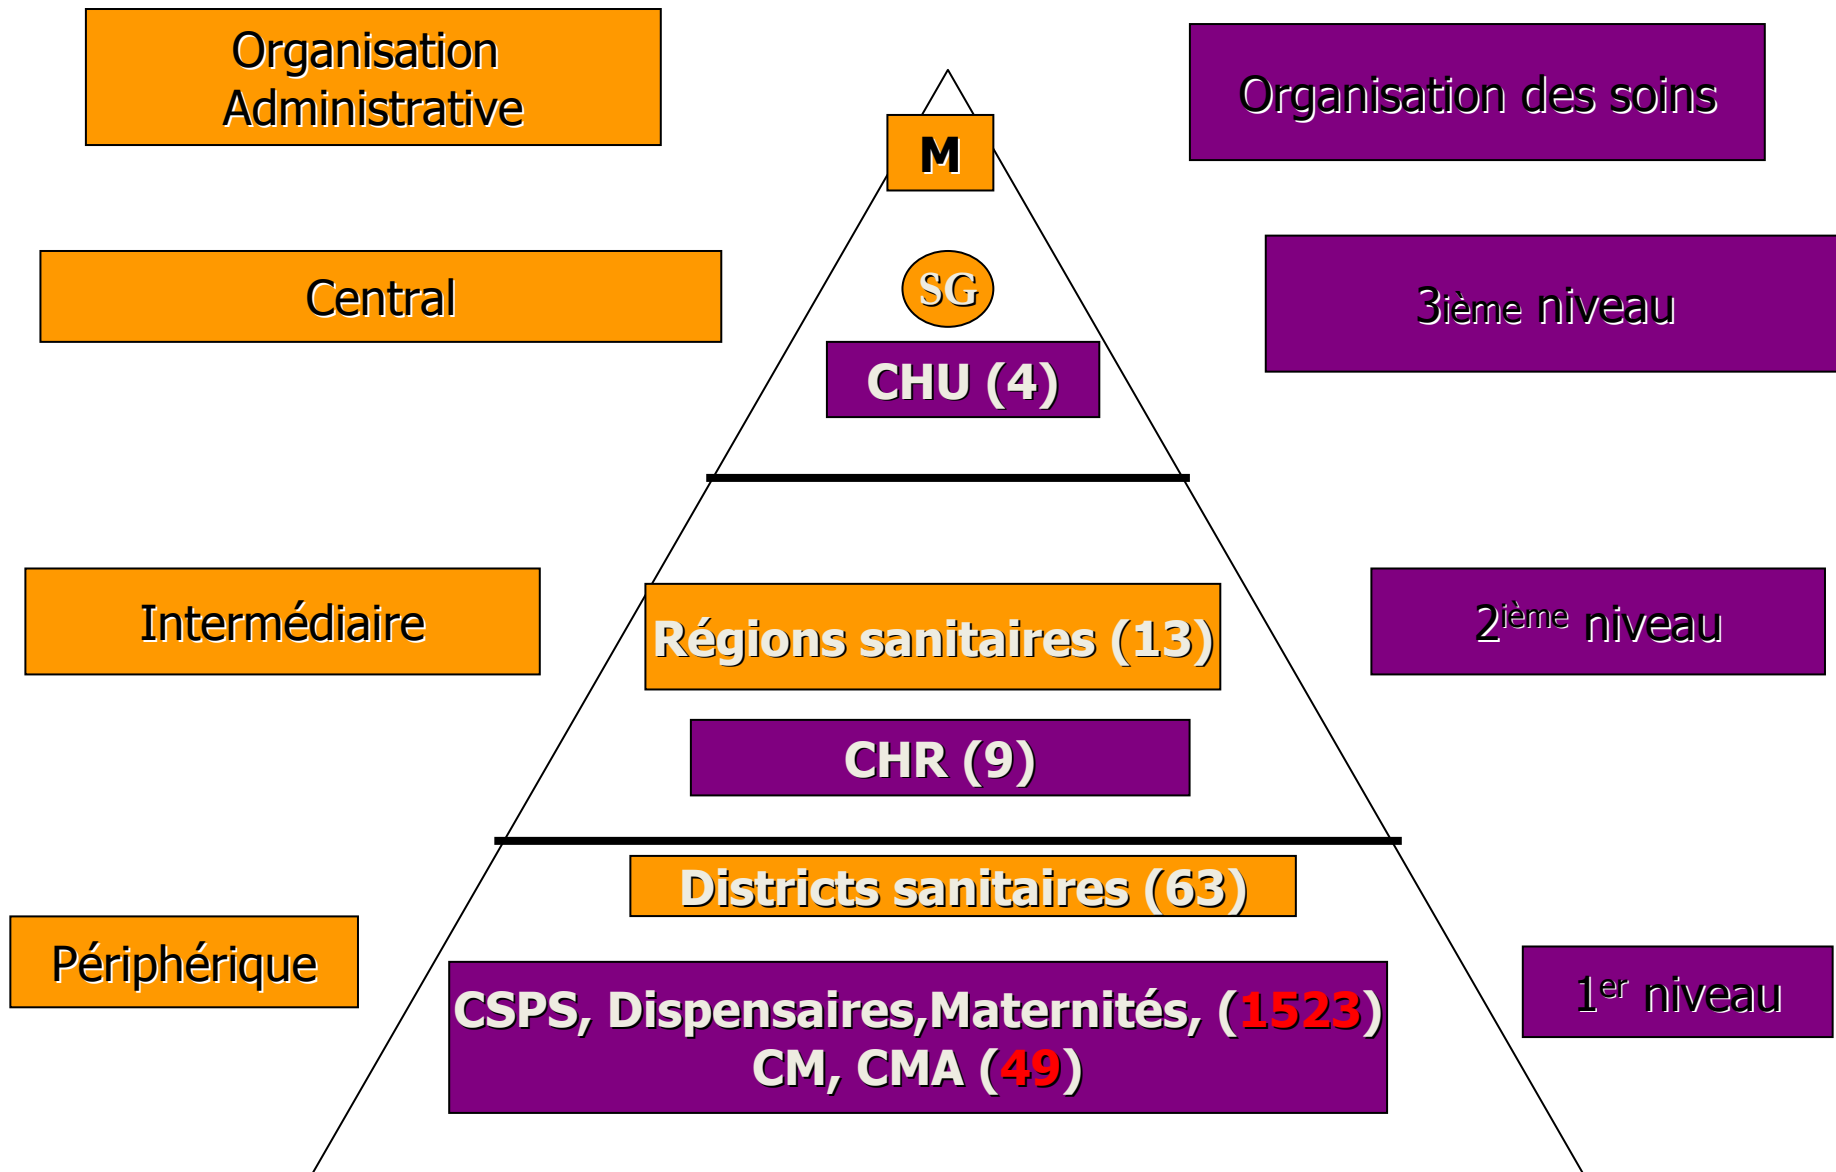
Organisation Administrative

M

Organisation des soins

Central

SG

3ième niveau

CHU (4)

Intermédiaire

Régions sanitaires (13)

2ième niveau

CHR (9)

Districts sanitaires (63)

Périphérique

CSPS, Dispensaires,Maternités, (1523)
CM, CMA (49)

1er niveau